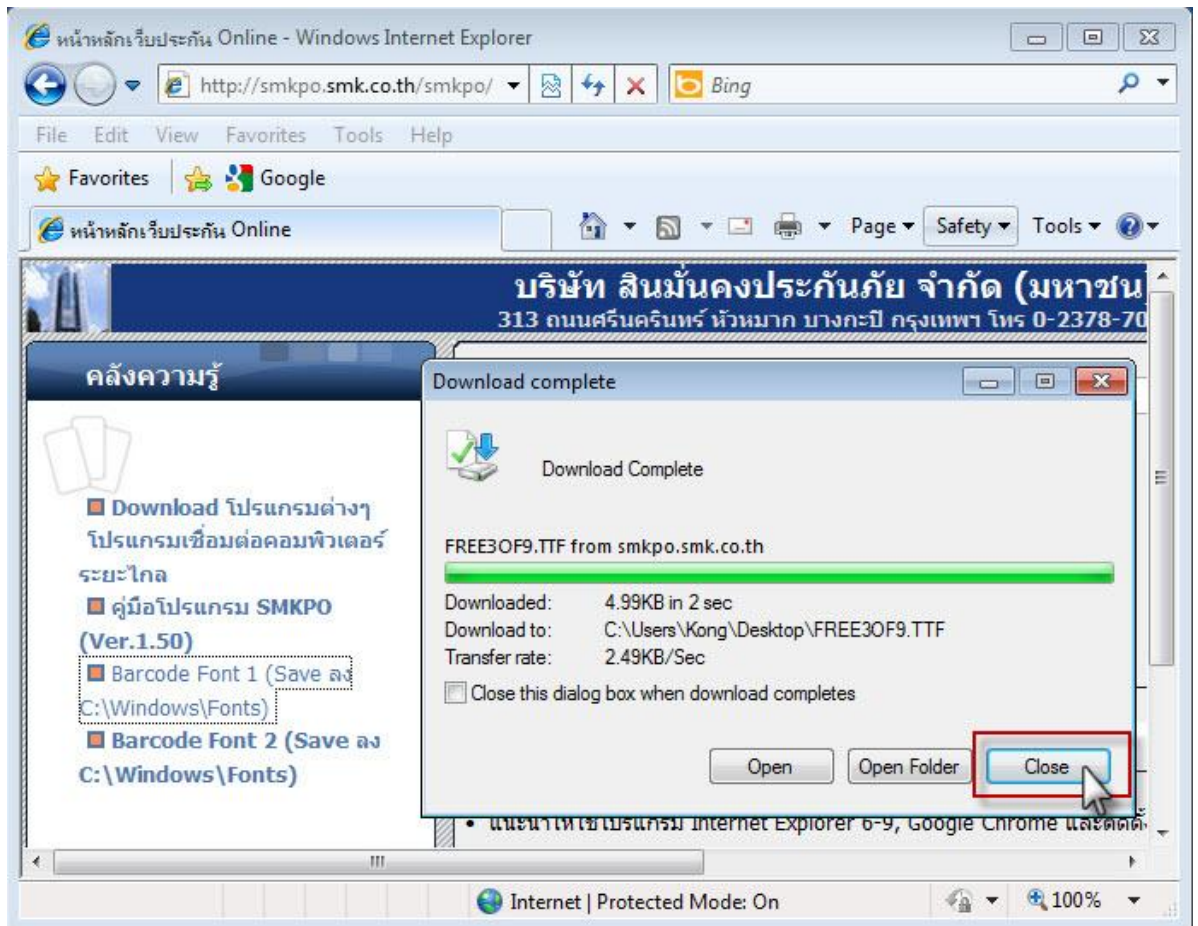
หน้าหลักเว็บประกัน Online - Windows Internet Explorer

http://smkpo.smk.co.th/smkpo/

Bing

File Edit View Favorites Tools Help

Favorites Google

หน้าหลักเว็บประกัน Online

Page ▾ Safety ▾ Tools ▾

บริษัท สินมั่นคงประกันภัย จำกัด (มหาชน

313 ถนนศรีนครินทร์ หัวหมาก บางกะปิ กรุงเทพฯ โทร 0-2378-70

คลังความรู้

■ Download โปรแกรมต่างๆ โปรแกรมเชื่อมต่อคอมพิวเตอร์ระยะไกล

■ คู่มือโปรแกรม SMKPO (Ver.1.50)

■ Barcode Font 1 (Save ลง C:\Windows\Fonts)

■ Barcode Font 2 (Save ลง C:\Windows\Fonts)

Download complete

Download Complete

FREE3OF9.TTF from smkpo.smk.co.th

Downloaded: 4.99KB in 2 sec

Download to: C:\Users\Kong\Desktop\FREE3OF9.TTF

Transfer rate: 2.49KB/Sec

Close this dialog box when download completes

Open Open Folder Close

• แนะนำให้ใช้โปรแกรม Internet Explorer 6-9, Google Chrome และติดตั้

Internet | Protected Mode: On

100%